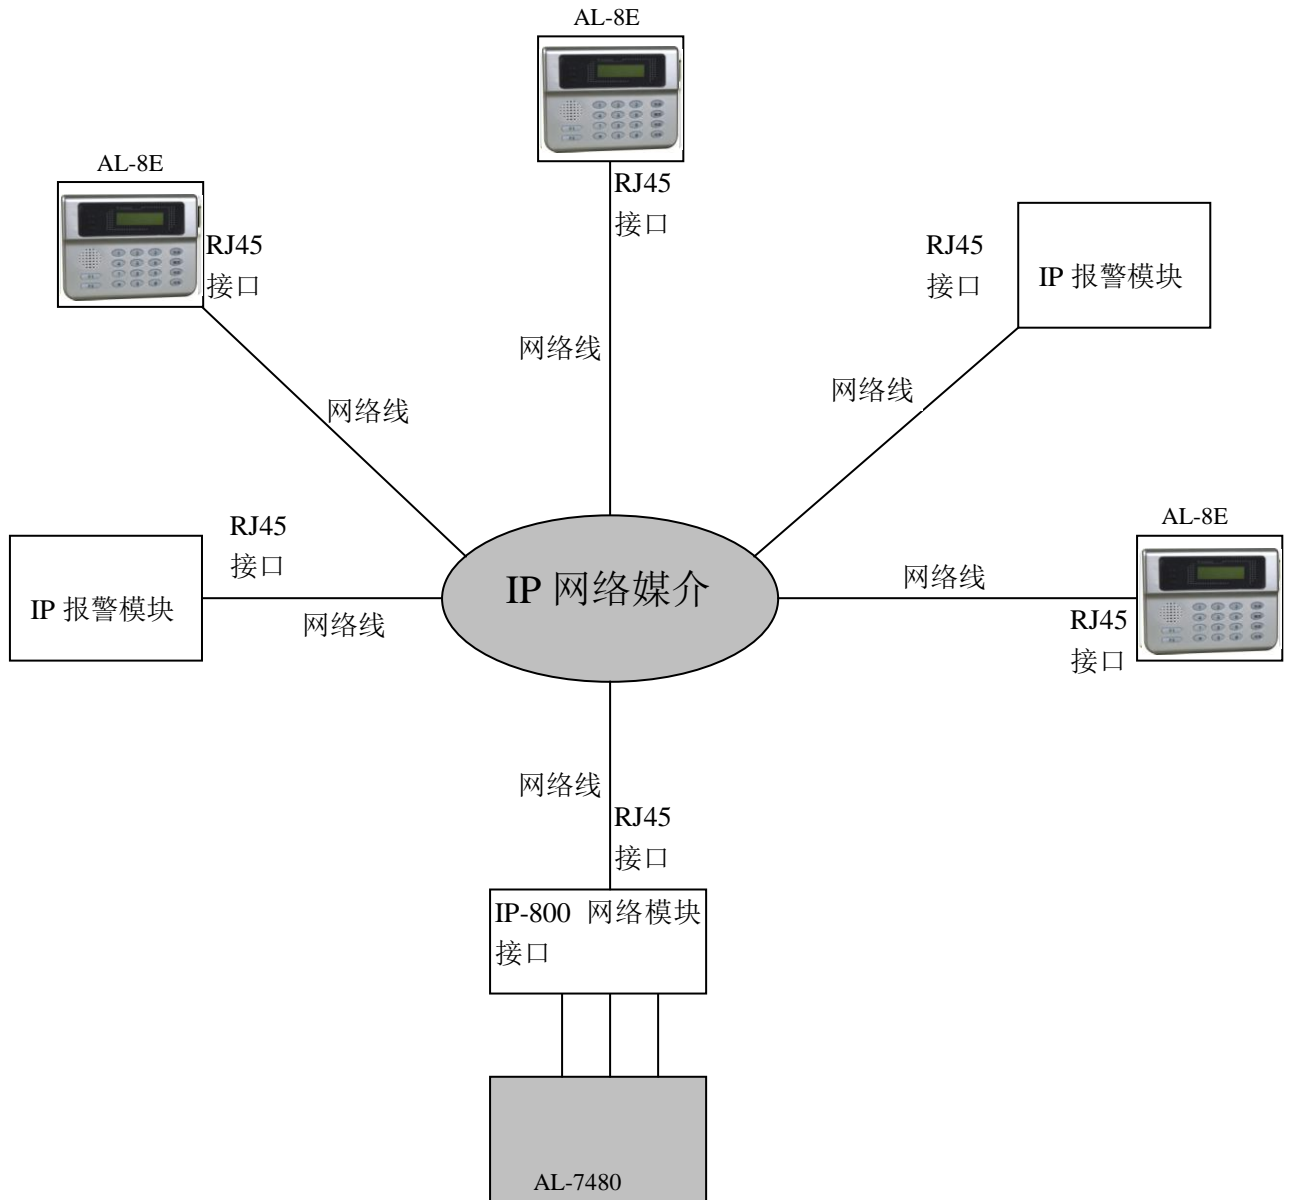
AL-8E

RJ45
接口

AL-8E

RJ45
接口

RJ45
接口

IP 报警模块

网络线

网络线

网络线

RJ45
接口

AL-8E

IP 报警模块

IP 网络媒介

网络线

网络线

RJ45
接口

网络线

RJ45
接口

IP-800 网络模块
接口

AL-7480